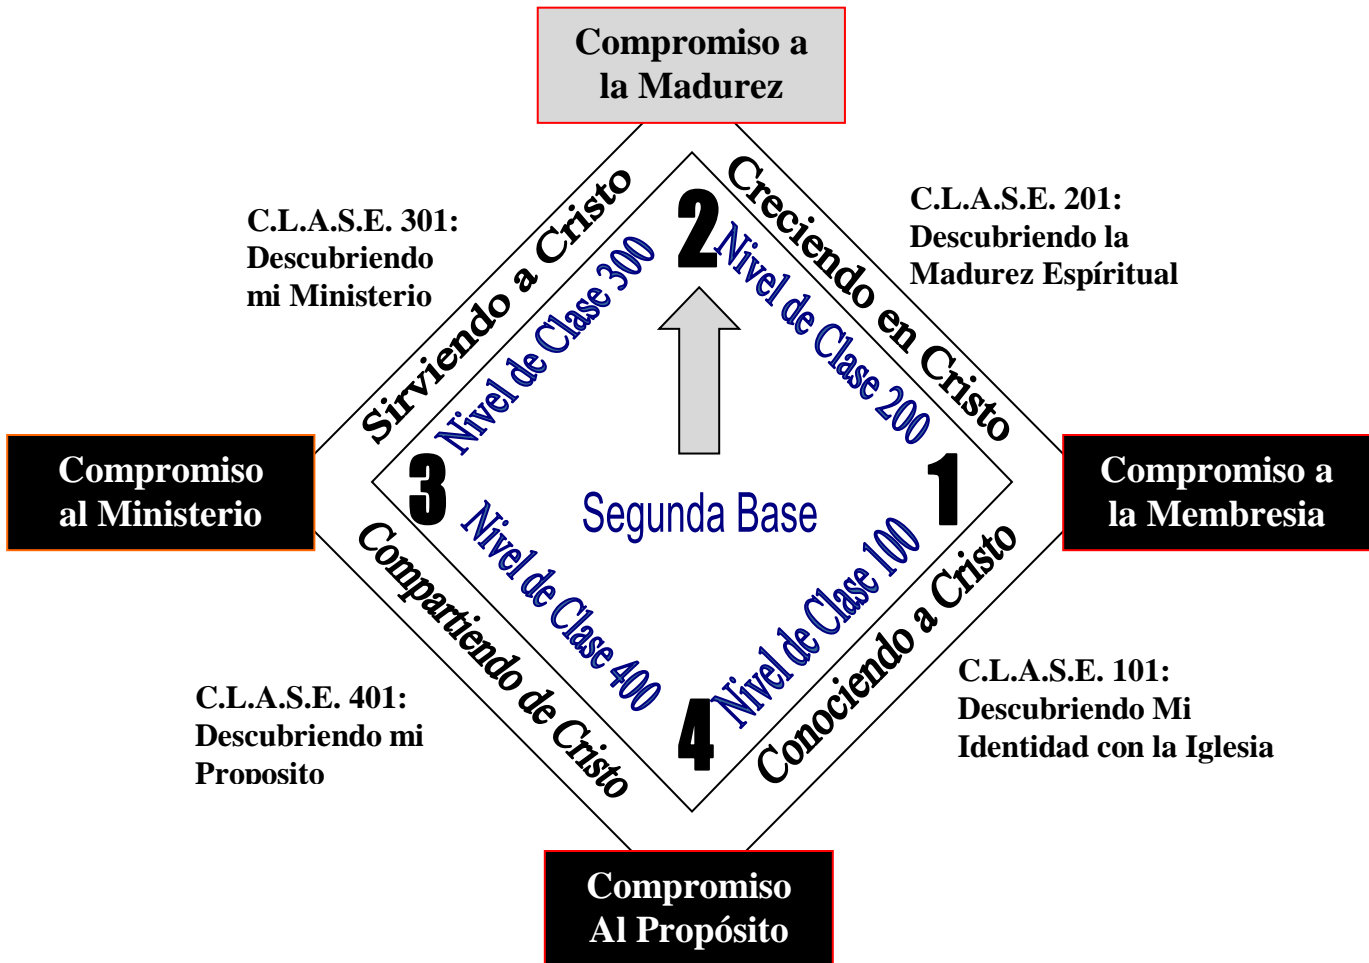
Compromiso a la Madurez

C.L.A.S.E. 301: Descubriendo mi Ministerio

Sirviendo a Cristo

2

Nivel de Clase 300

Creciendo en Cristo

Nivel de Clase 200

C.L.A.S.E. 201: Descubriendo la Madurez Espíritual

Compromiso al Ministerio

3

Segunda Base

1

Compromiso a la Membresia

Nivel de Clase 400

Nivel de Clase 100

Compartiendo de Cristo

Conociendo a Cristo

4

C.L.A.S.E. 401: Descubriendo mi Proposito

C.L.A.S.E. 101: Descubriendo Mi Identidad con la Iglesia

Compromiso Al Propósito